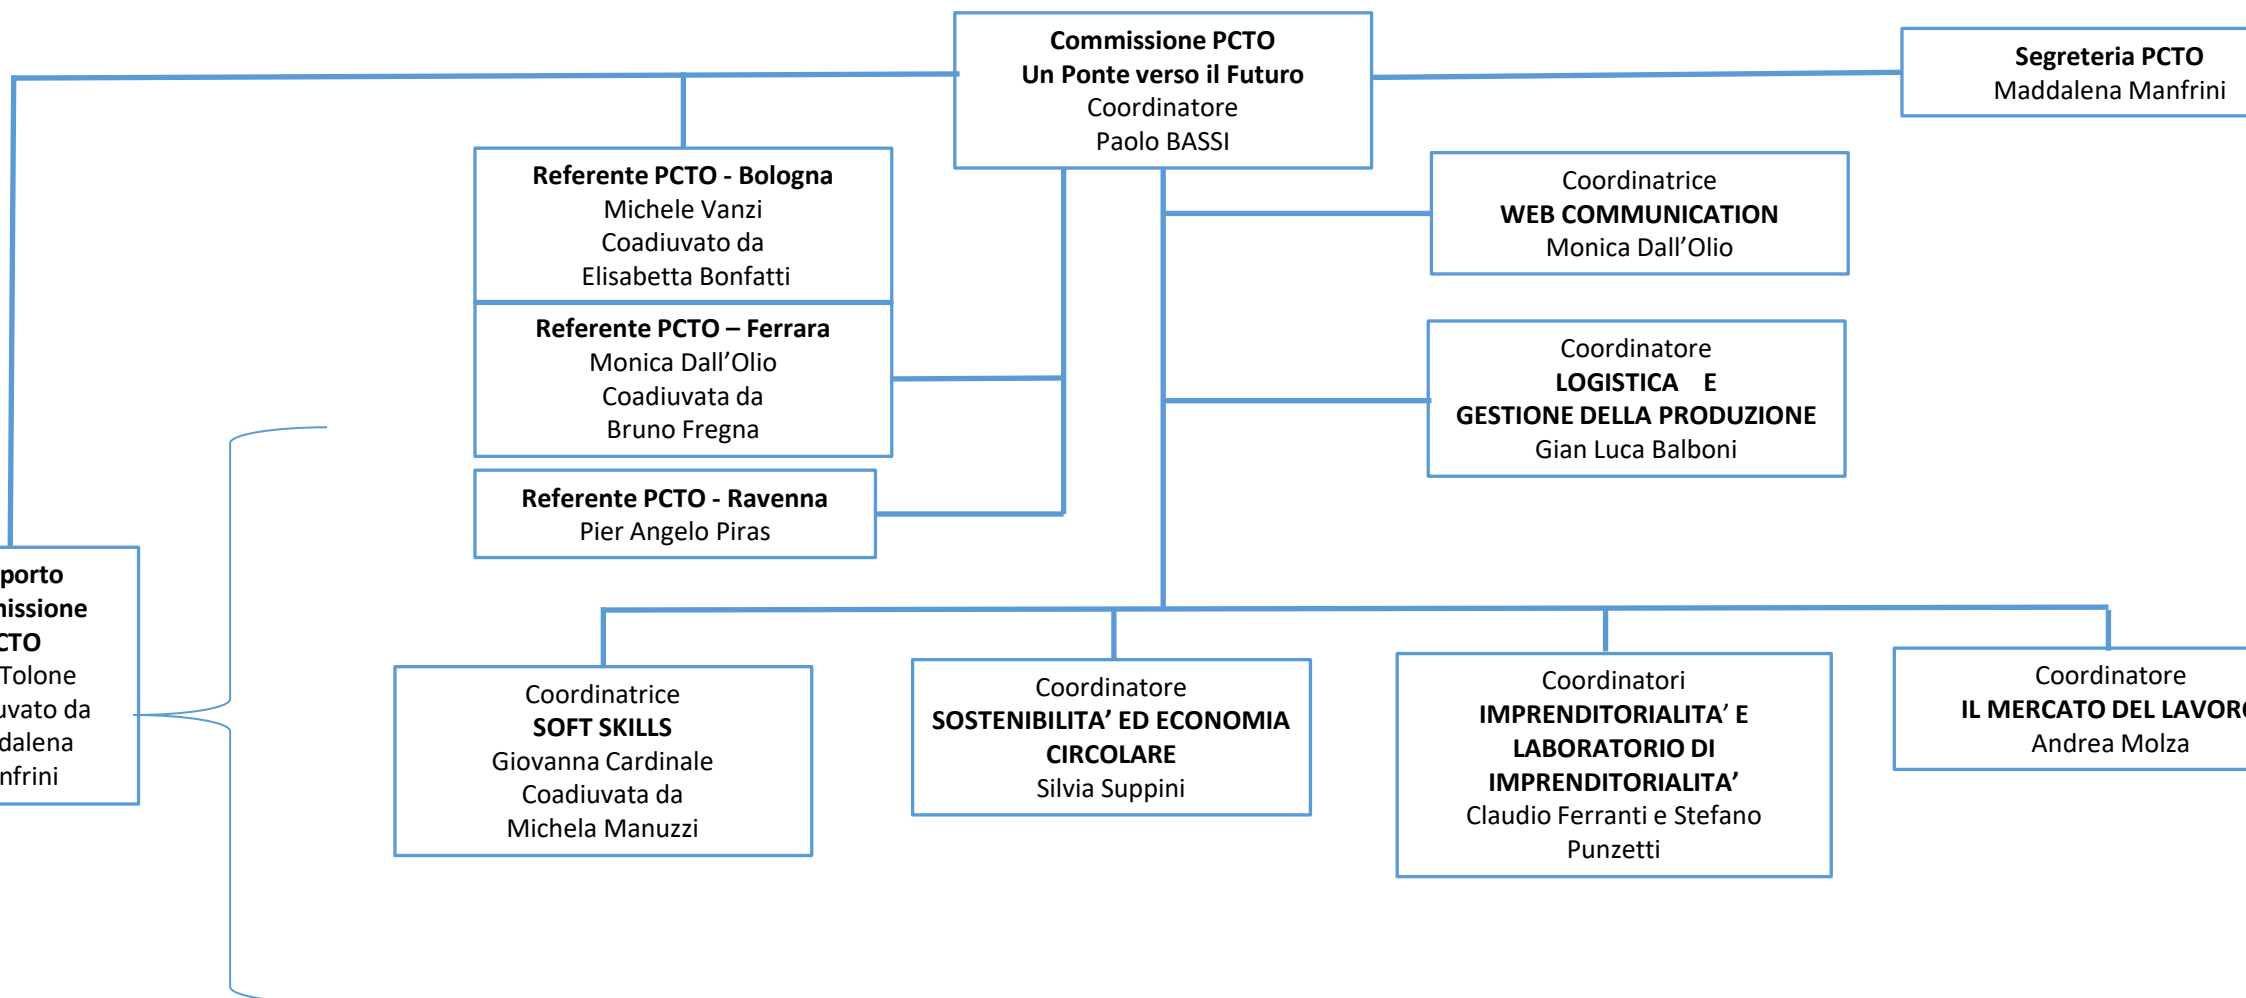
**Commissione PCTO**
**Un Ponte verso il Futuro**
Coordinatore
Paolo BASSI

**Segreteria PCTO**
Maddalena Manfrini

**Referente PCTO - Bologna**
Michele Vanzi
Coadiuvato da
Elisabetta Bonfatti

**Referente PCTO – Ferrara**
Monica Dall'Olio
Coadiuvata da
Bruno Fregna

**Referente PCTO - Ravenna**
Pier Angelo Piras

Coordinatrice
**WEB COMMUNICATION**
Monica Dall'Olio

Coordinatore
**LOGISTICA E**
**GESTIONE DELLA PRODUZIONE**
Gian Luca Balboni

**porto**
**nissione**
**CTO**
Tolone
uvato da
dalena
nfrini

Coordinatrice
**SOFT SKILLS**
Giovanna Cardinale
Coadiuvata da
Michela Manuzzi

Coordinatore
**SOSTENIBILITA' ED ECONOMIA CIRCOLARE**
Silvia Suppini

Coordinatori
**IMPRENDITORIALITA' E LABORATORIO DI IMPRENDITORIALITA'**
Claudio Ferranti e Stefano Punzetti

Coordinatore
**IL MERCATO DEL LAVOR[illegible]**
Andrea Molza